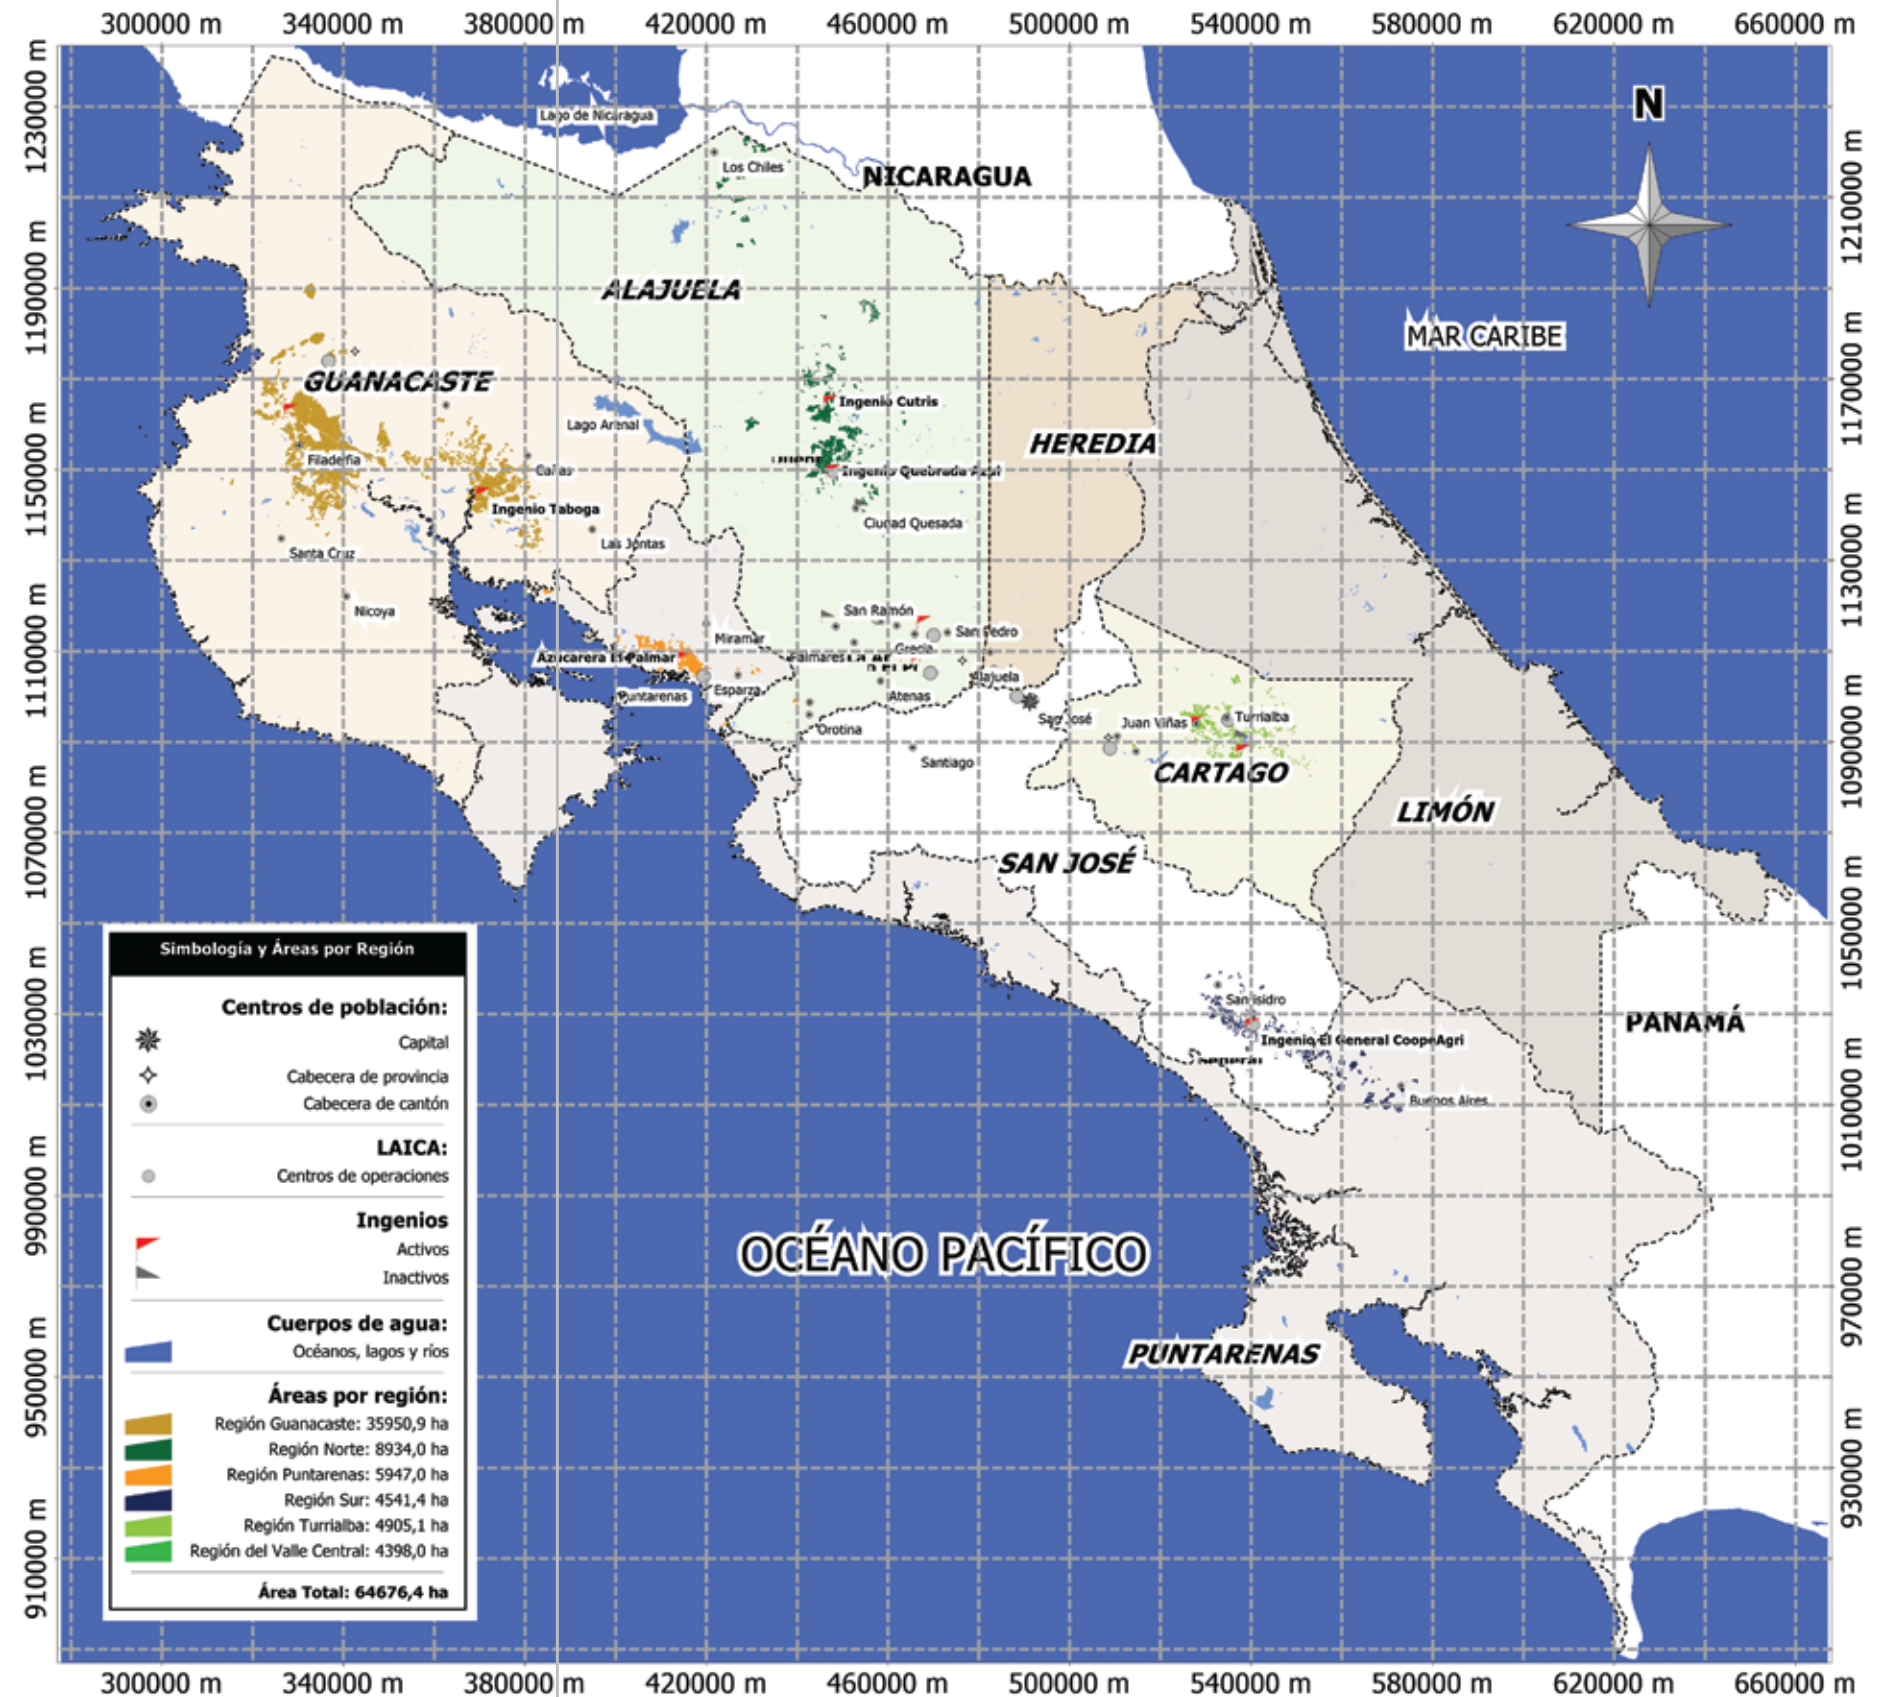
300000 m 340000 m 380000 m 420000 m 460000 m 500000 m 540000 m 580000 m 620000 m 660000 m

1230000 m
1190000 m
1150000 m
1110000 m
1070000 m
1030000 m
990000 m
950000 m
910000 m

1210000 m
1170000 m
1130000 m
1090000 m
1050000 m
1010000 m
970000 m
930000 m

N

Lago de Nicaragua
Los Chiles
NICARAGUA
MAR CARIBE
ALAJUELA
GUANACASTE
Ingenio Cutris
Lago Arenal
HEREDIA
Filadelfia
Cañas
Ingenio Quebrada Azul
Ingenio Taboga
Ciudad Quesada
Las Juntas
Santa Cruz
Nicoya
San Ramón
San Pedro
Miramar
Grecia
Azucarera El Palmar
Palmares
Alajuela
Puntarenas
Esparza
Atenas
San José
Juan Viñas
Turrialba
Orotina
Santiago
CARTAGO
LIMÓN
SAN JOSÉ
San Isidro
PANAMÁ
Ingenio El General CoopeAgri
Buenos Aires
OCÉANO PACÍFICO
PUNTARENAS

Simbología y Áreas por Región
Centros de población:
Capital
Cabecera de provincia
Cabecera de cantón
LAICA:
Centros de operaciones
Ingenios
Activos
Inactivos
Cuerpos de agua:
Océanos, lagos y ríos
Áreas por región:
Región Guanacaste: 35950,9 ha
Región Norte: 8934,0 ha
Región Puntarenas: 5947,0 ha
Región Sur: 4541,4 ha
Región Turrialba: 4905,1 ha
Región del Valle Central: 4398,0 ha
Área Total: 64676,4 ha

300000 m 340000 m 380000 m 420000 m 460000 m 500000 m 540000 m 580000 m 620000 m 660000 m